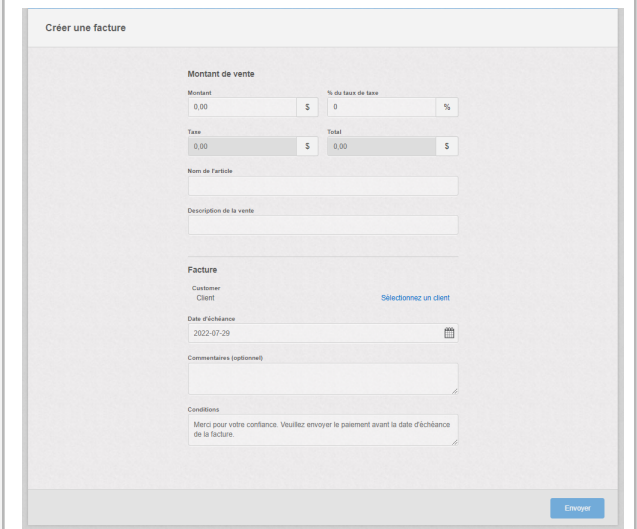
Créer une facture

Montant de vente

Montant
0,00 $

% du taux de taxe
0 %

Taxe
0,00 $

Total
0,00 $

Nom de l'article

Description de la vente

Facture

Customer
Client

Sélectionnez un client

Date d'échéance
2022-07-29

Commentaires (optionnel)

Conditions
Merci pour votre confiance. Veuillez envoyer le paiement avant la date d'échéance de la facture.

Envoyer